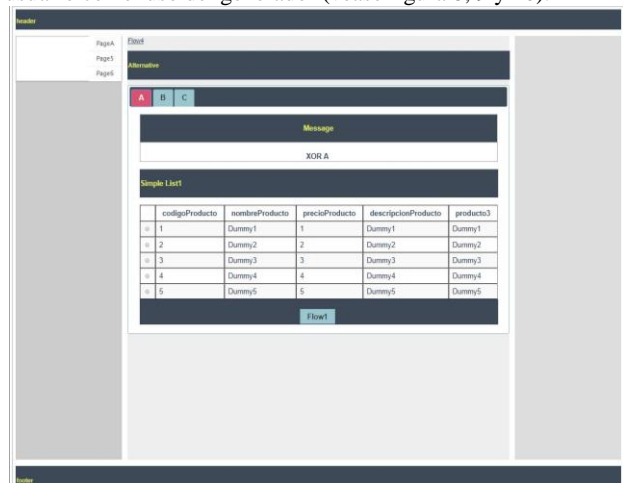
header

PageA
Page5
Page6

Flow4

Alternative

A B C

Message

XOR A

Simple List1

| | codigoProducto | nombreProducto | precioProducto | descripcionProducto | producto3 |
|---|---|---|---|---|---|
| | 1 | Dummy1 | 1 | Dummy1 | Dummy1 |
| | 2 | Dummy2 | 2 | Dummy2 | Dummy2 |
| | 3 | Dummy3 | 3 | Dummy3 | Dummy3 |
| | 4 | Dummy4 | 4 | Dummy4 | Dummy4 |
| | 5 | Dummy5 | 5 | Dummy5 | Dummy5 |

Flow1

footer